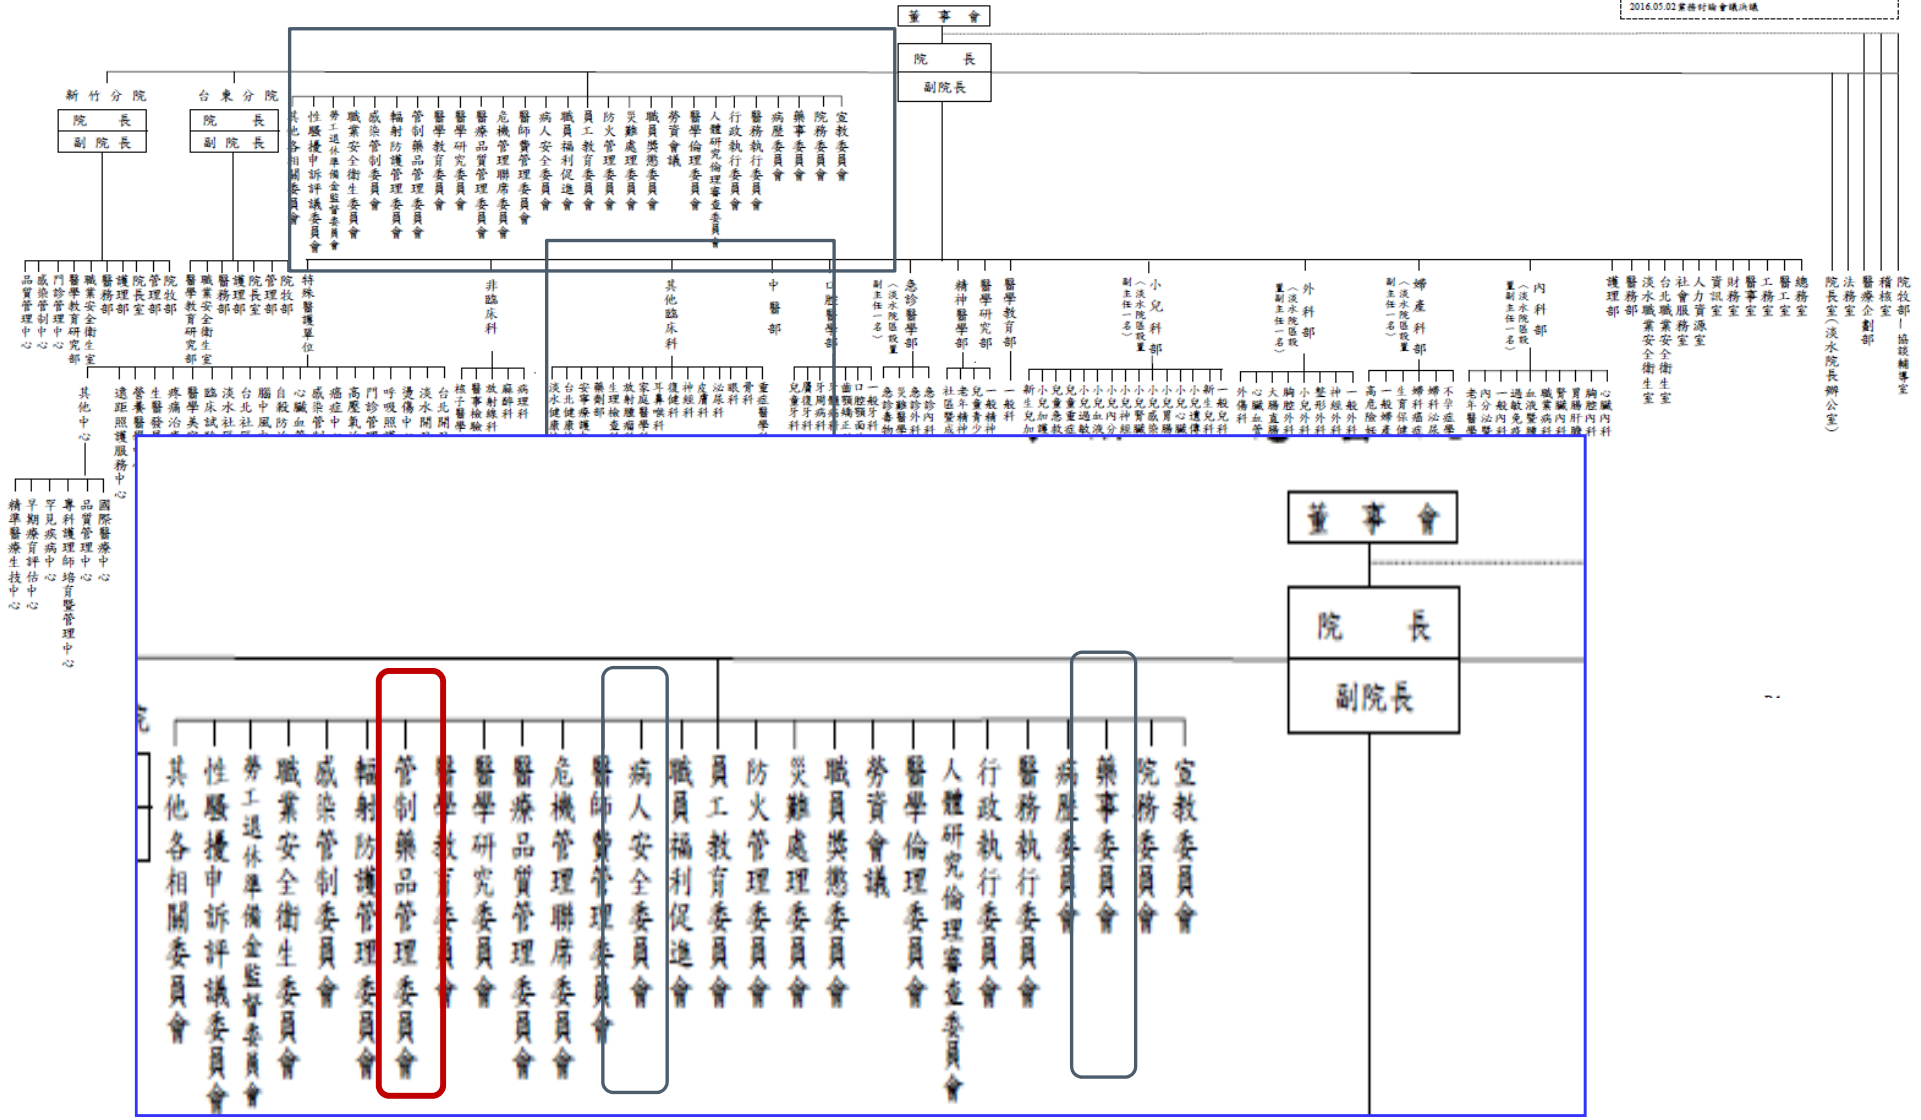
2016.05.02業務討論會議決議

董事會

院長
副院長

新竹分院
院長
副院長

台東分院
院長
副院長

其他各相關委員會
性騷擾申訴評議委員會
勞工退休準備金監督委員會
職業安全衛生委員會
感染管制委員會
輻射防護管理委員會
管制藥品管理委員會
醫學教育委員會
醫學研究委員會
醫療品質管理委員會
危機管理聯席委員會
醫師費管理委員會
病人安全委員會
職員福利促進會
員工教育委員會
防火管理委員會
災難處理委員會
職員獎懲委員會
勞資會議
醫學倫理委員會
人體研究倫理審查委員會
行政執行委員會
醫務執行委員會
病歷委員會
藥事委員會
院務委員會
宣教委員會

品質管理中心
感染管制中心
門診管理中心
醫學教育研究部
職業安全衛生室
醫務部
護理部
院長室
管理部
院牧部

醫學教育研究部
職業安全衛生室
醫務部
護理部
院長室
管理部
院牧部

特殊醫護單位
非臨床科
其他臨床科
中醫部
口腔醫學部
急診醫學部（淡水院區設置副主任一名）
精神醫學部
醫學研究部
醫學教育部
小兒科部（淡水院區設置副主任一名）
外科部（淡水院區設置副主任一名）
婦產科部（淡水院區設置副主任一名）
內科部（淡水院區設置副主任一名）
護理部
醫務部
淡水職業安全衛生室
台北職業安全衛生室
社會服務室
人力資源室
資訊室
財務室
醫事室
工務室
醫工室
總務室
院長室（淡水院長辦公室）
法務室
醫療企劃部
稽核室
院牧部—協談輔導室

其他中心
國際醫療中心
品質管理中心
專科護理師培育暨管理中心
罕見疾病中心
早期療育評估中心
精準醫療生技中心

遠距照護服務中心
營養醫學中心
生醫發展
疼痛治療
臨床試驗
淡水社區
台北社區
腦中風
自殺防治
心臟血管
感染管制
癌症中心
高壓氧
門診管理
呼吸照護
燙傷中心
淡水開刀
台北開刀

精子銀行
醫事檢驗科
放射線科
麻醉科
病理科

淡水健康
台北健康
安寧療護
藥劑部
生理檢查
放射腫瘤
家庭醫學
耳鼻喉科
復健科
神經科
皮膚科
泌尿科
眼科
骨科
重症醫學

兒童牙科
贋復牙科
牙周病科
齒顎矯正
口腔顎面
一般牙科

急診醫學
災難醫學
急診外科
急診內科

社區精神
老年精神
兒童青少年
一般精神

一般科

新生兒科
小兒加護
兒童重症
兒童急診
小兒過敏
小兒血液
小兒神經
小兒腎臟
小兒感染
小兒腸胃
小兒心臟
小兒遺傳
小兒內分泌
一般兒科

外傷科
心臟血管外科
大腸直腸外科
胸腔外科
小兒外科
整形外科
神經外科
一般外科

高危險妊娠
一般婦產
生殖醫學
婦女保健
婦科腫瘤
泌尿婦科
不孕症

老年醫學
內分泌
一般內科
過敏免疫
血液腫瘤
職業醫學
腎臟內科
胃腸肝膽
胸腔內科
心臟內科

董事會
院長
副院長

其他各相關委員會
性騷擾申訴評議委員會
勞工退休準備金監督委員會
職業安全衛生委員會
感染管制委員會
輻射防護管理委員會
管制藥品管理委員會
醫學教育委員會
醫學研究委員會
醫療品質管理委員會
危機管理聯席委員會
醫師費管理委員會
病人安全委員會
職員福利促進會
員工教育委員會
防火管理委員會
災難處理委員會
職員獎懲委員會
勞資會議
醫學倫理委員會
人體研究倫理審查委員會
行政執行委員會
醫務執行委員會
病歷委員會
藥事委員會
院務委員會
宣教委員會